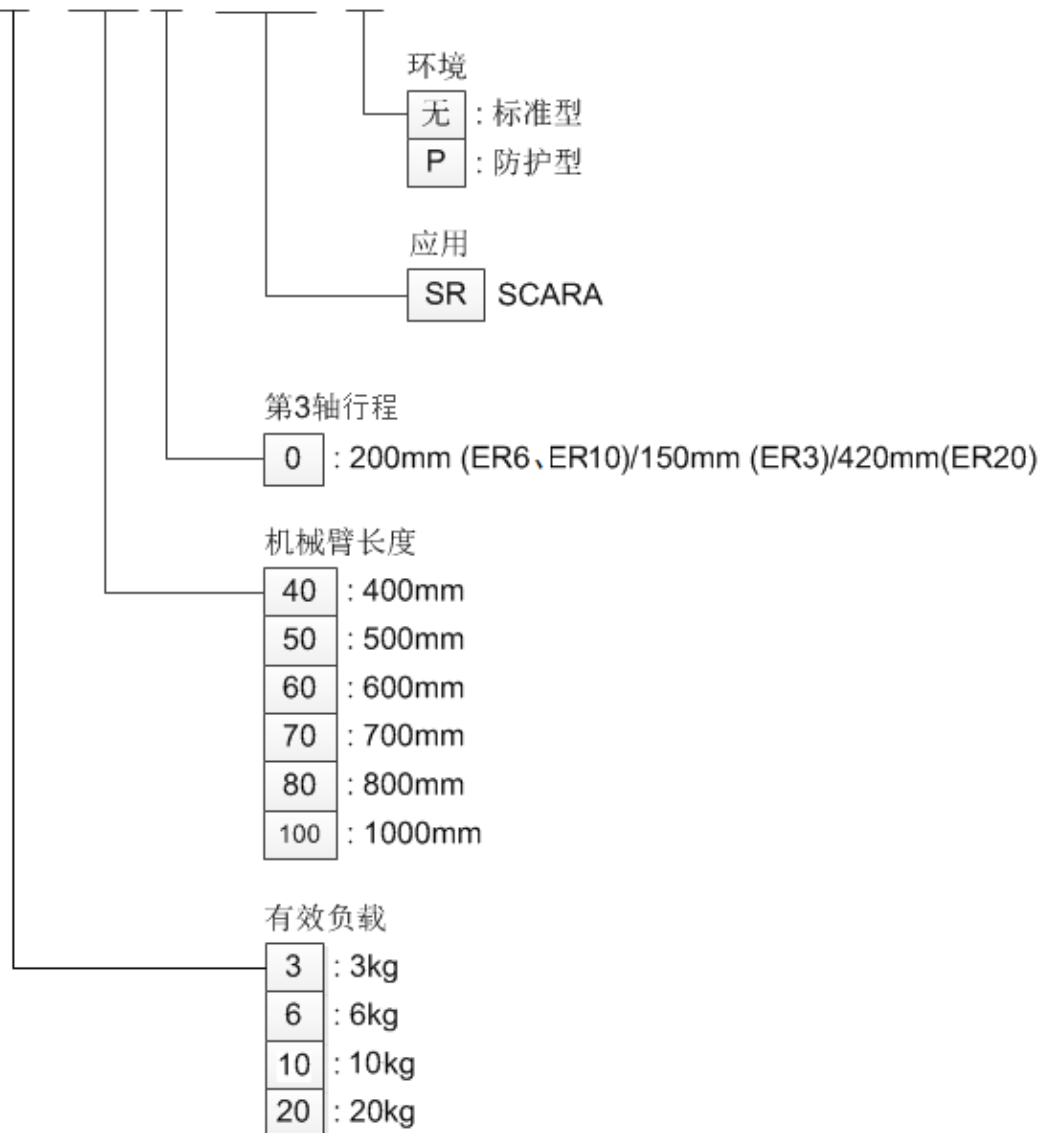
环境

| 无 | : 标准型 |
|---|---|
| P | : 防护型 |

应用

| SR | SCARA |
|---|---|

第3轴行程

| 0 | : 200mm (ER6、ER10)/150mm (ER3)/420mm(ER20) |
|---|---|

机械臂长度

| 40 | : 400mm |
|---|---|
| 50 | : 500mm |
| 60 | : 600mm |
| 70 | : 700mm |
| 80 | : 800mm |
| 100 | : 1000mm |

有效负载

| 3 | : 3kg |
|---|---|
| 6 | : 6kg |
| 10 | : 10kg |
| 20 | : 20kg |